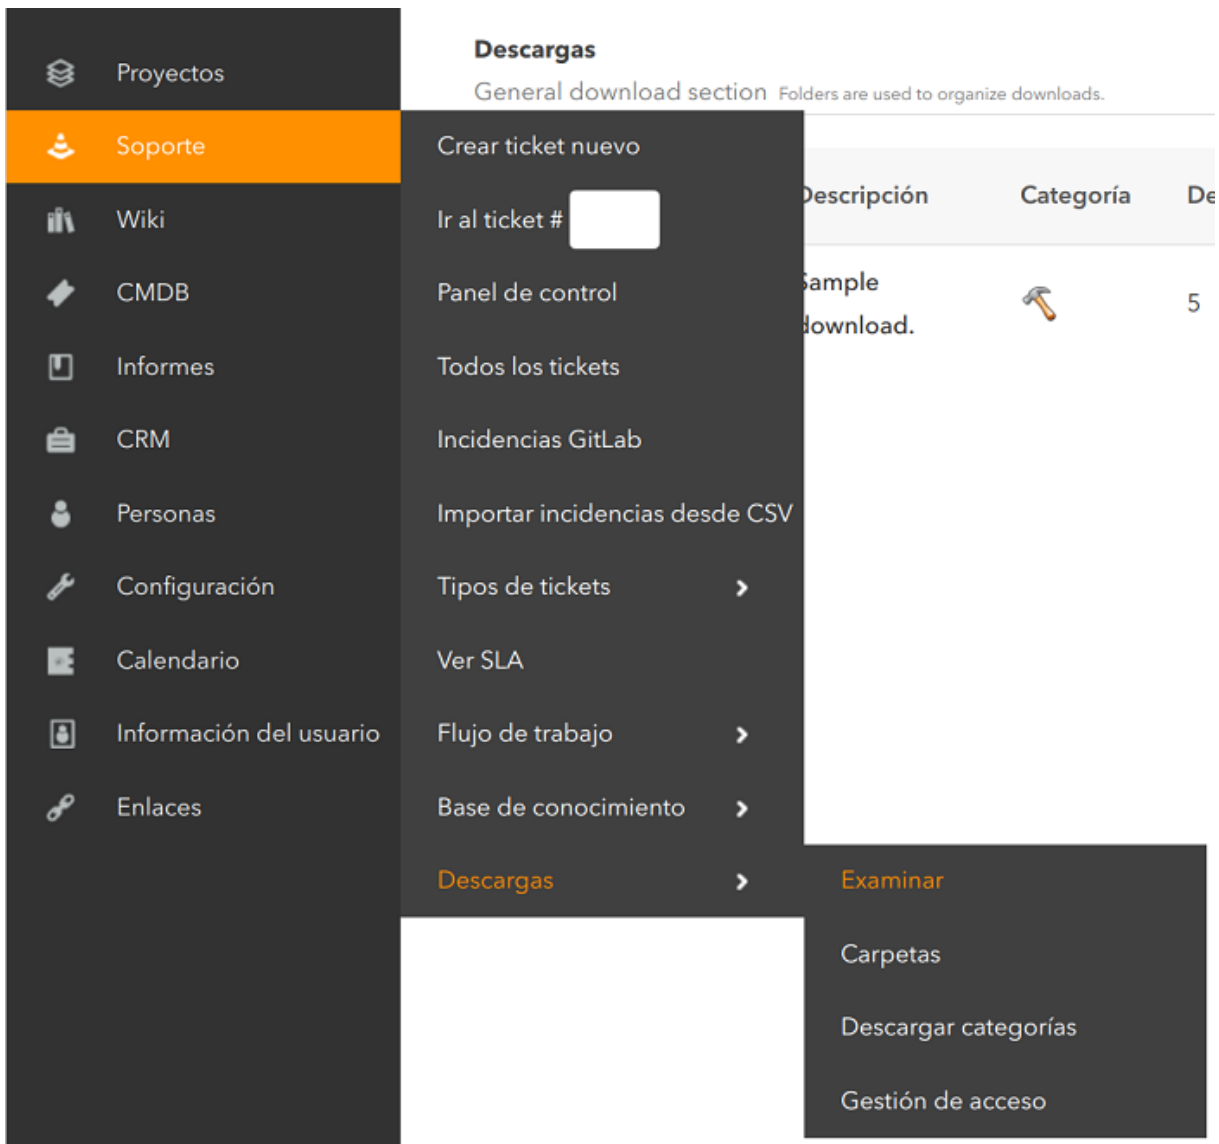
Proyectos
Soporte
Wiki
CMDB
Informes
CRM
Personas
Configuración
Calendario
Información del usuario
Enlaces

Descargas
General download section Folders are used to organize downloads.

Crear ticket nuevo
Ir al ticket #
Panel de control
Todos los tickets
Incidencias GitLab
Importar incidencias desde CSV
Tipos de tickets
Ver SLA
Flujo de trabajo
Base de conocimiento
Descargas

| escripción | Categoría | De |
|---|---|---|
| ample download. | | 5 |

Examinar
Carpetas
Descargar categorías
Gestión de acceso